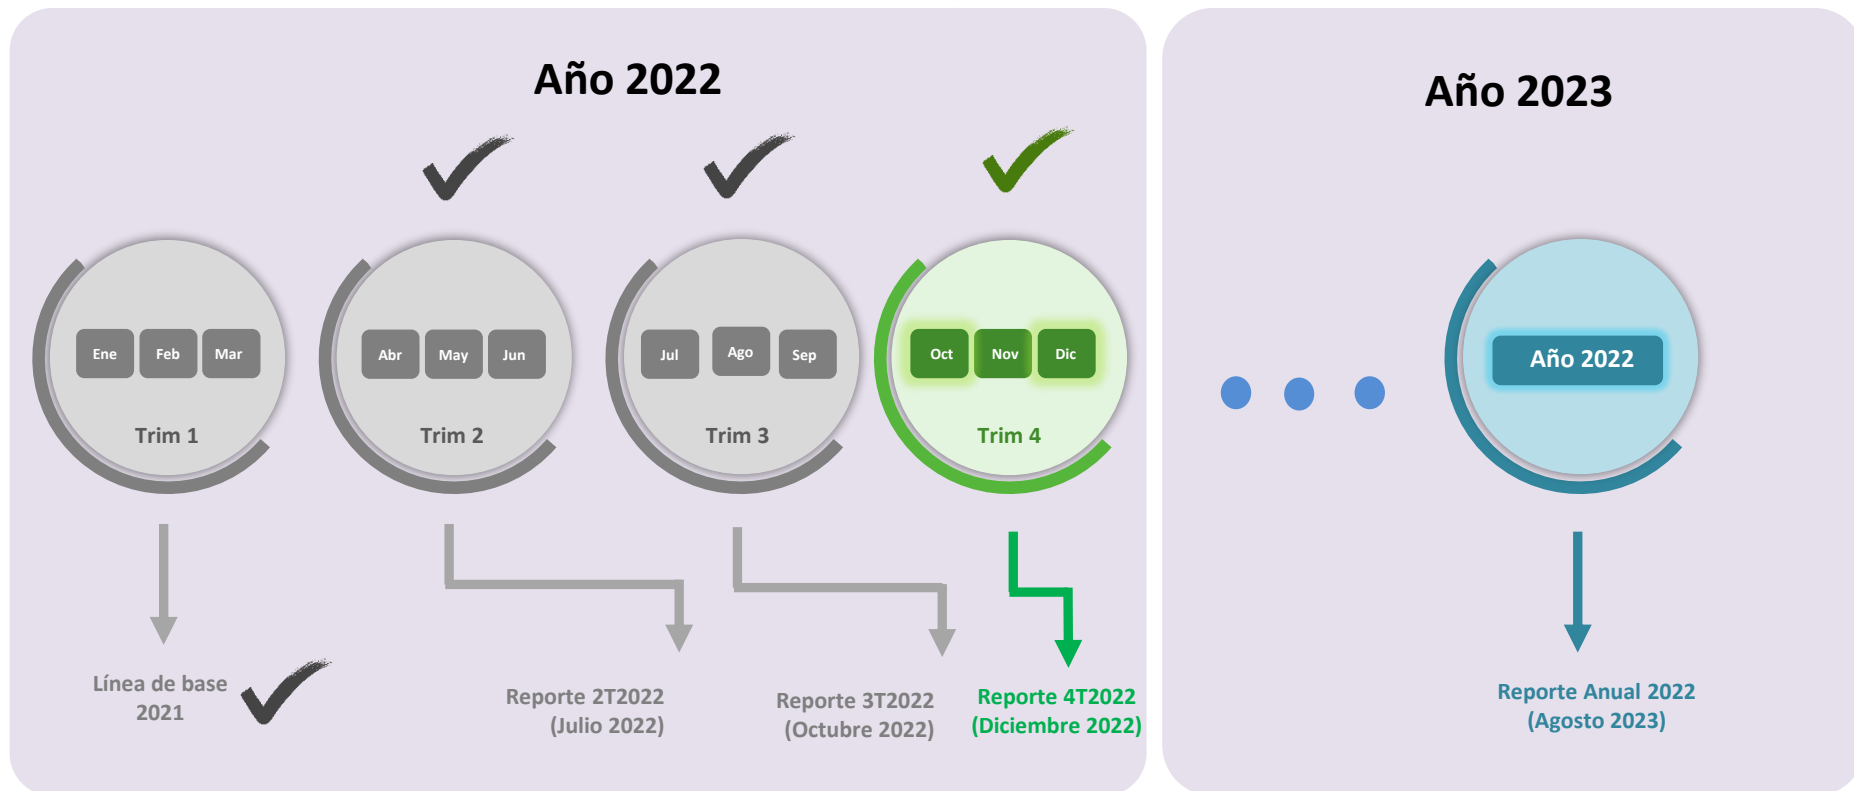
Año 2022

Ene Feb Mar
Trim 1

Abr May Jun
Trim 2

Jul Ago Sep
Trim 3

Oct Nov Dic
Trim 4

Línea de base 2021

Reporte 2T2022 (Julio 2022)

Reporte 3T2022 (Octubre 2022)

Reporte 4T2022 (Diciembre 2022)

Año 2023

Año 2022

Reporte Anual 2022 (Agosto 2023)